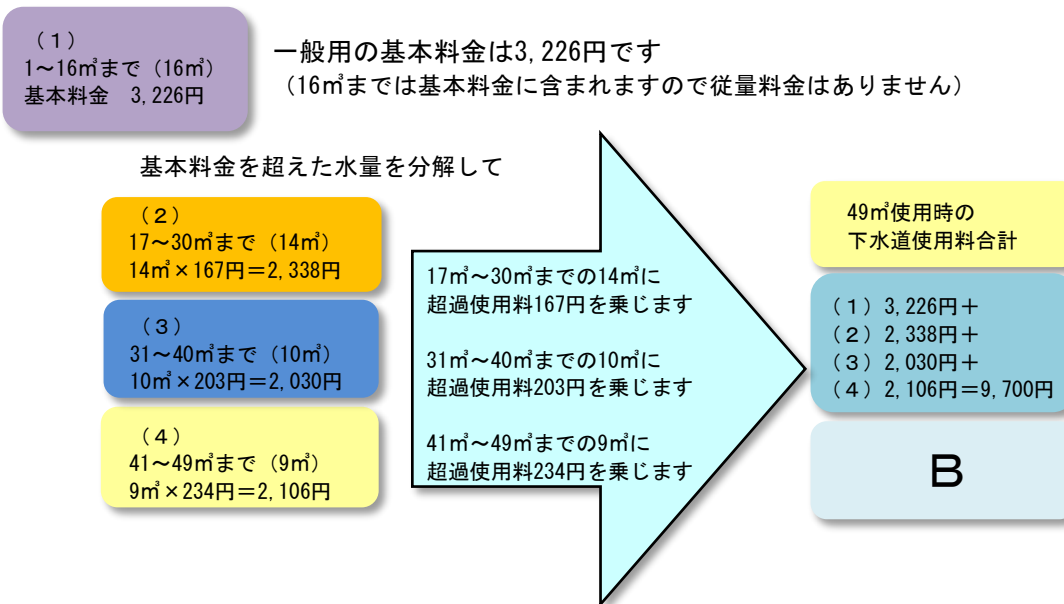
（1）
1～16㎥まで（16㎥）
基本料金　3,226円

一般用の基本料金は3,226円です
（16㎥までは基本料金に含まれますので従量料金はありません）

基本料金を超えた水量を分解して

（2）
17～30㎥まで（14㎥）
14㎥×167円＝2,338円

（3）
31～40㎥まで（10㎥）
10㎥×203円＝2,030円

（4）
41～49㎥まで（9㎥）
9㎥×234円＝2,106円

17㎥～30㎥までの14㎥に
超過使用料167円を乗じます

31㎥～40㎥までの10㎥に
超過使用料203円を乗じます

41㎥～49㎥までの9㎥に
超過使用料234円を乗じます

49㎥使用時の
下水道使用料合計

（1）3,226円＋
（2）2,338円＋
（3）2,030円＋
（4）2,106円＝9,700円

B